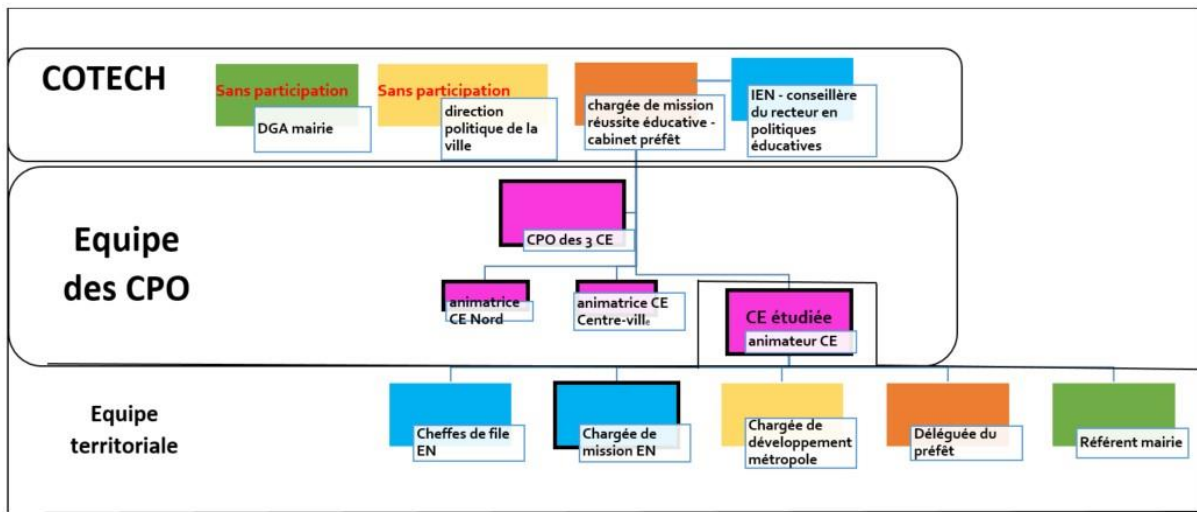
COTECH

Sans participation

DGA mairie

Sans participation

direction politique de la ville

chargée de mission réussite éducative - cabinet préfêt

IEN - conseillère du recteur en politiques éducatives

Equipe des CPO

CPO des 3 CE

animatrice CE Nord

animatrice CE Centre-ville

CE étudiée

animateur CE

Equipe territoriale

Cheffes de file EN

Chargée de mission EN

Chargée de développement métropole

Déléguée du préfêt

Référent mairie